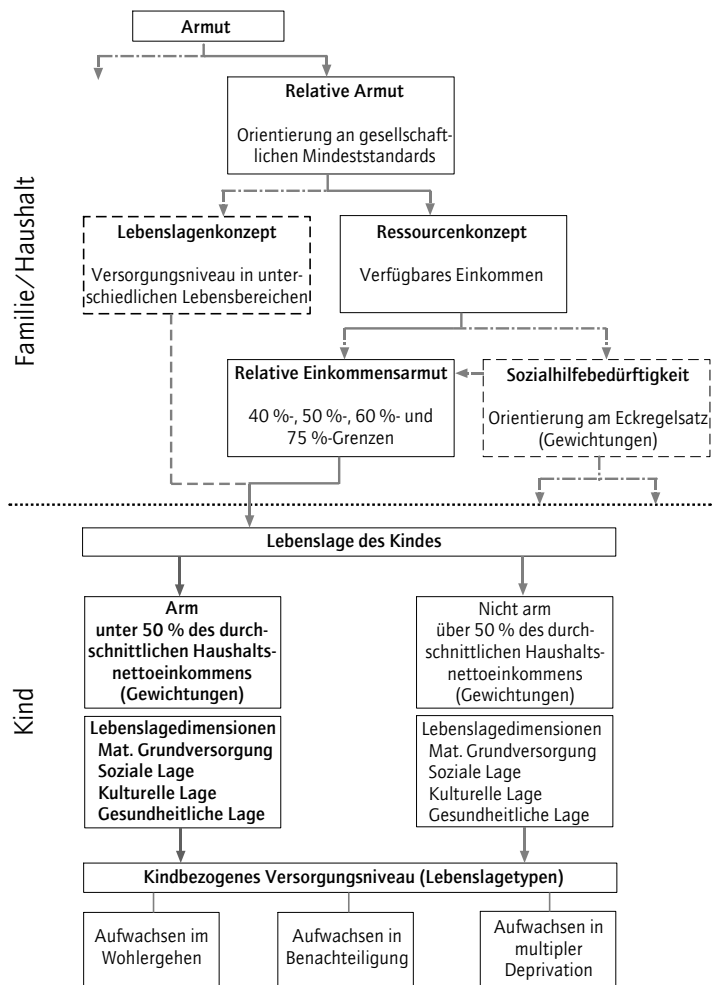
Familie/Haushalt

Armut

Relative Armut

Orientierung an gesellschaftlichen Mindeststandards

Lebenslagenkonzept

Versorgungsniveau in unterschiedlichen Lebensbereichen

Ressourcenkonzept

Verfügbares Einkommen

Relative Einkommensarmut

40 %-, 50 %-, 60 %- und 75 %-Grenzen

Sozialhilfebedürftigkeit

Orientierung am Eckregelsatz (Gewichtungen)

Kind

Lebenslage des Kindes

Arm unter 50 % des durchschnittlichen Haushaltsnettoeinkommens (Gewichtungen)

Lebenslagedimensionen
Mat. Grundversorgung
Soziale Lage
Kulturelle Lage
Gesundheitliche Lage

Nicht arm über 50 % des durchschnittlichen Haushaltsnettoeinkommens (Gewichtungen)

Lebenslagedimensionen
Mat. Grundversorgung
Soziale Lage
Kulturelle Lage
Gesundheitliche Lage

Kindbezogenes Versorgungsniveau (Lebenslagetypen)

Aufwachsen im Wohlergehen

Aufwachsen in Benachteiligung

Aufwachsen in multipler Deprivation